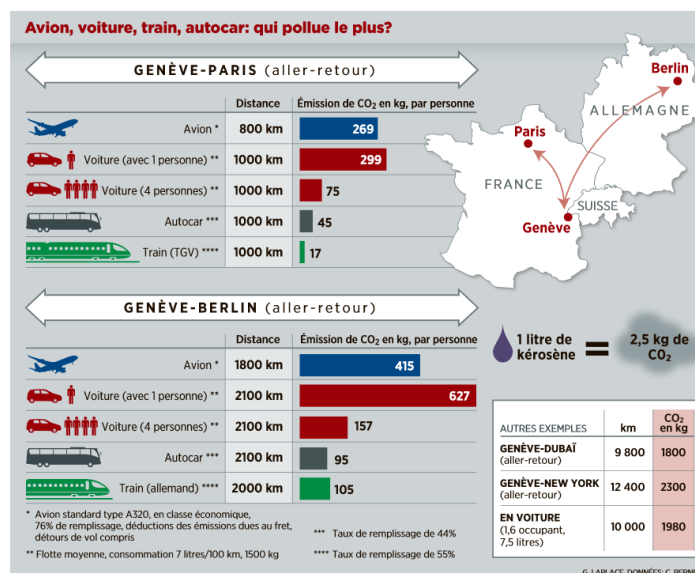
Avion, voiture, train, autocar: qui pollue le plus?

GENÈVE-PARIS (aller-retour)

| | Distance | Émission de $CO_2$ en kg, par personne |
|---|---|---|
| Avion * | 800 km | 269 |
| Voiture (avec 1 personne) ** | 1000 km | 299 |
| Voiture (4 personnes) ** | 1000 km | 75 |
| Autocar *** | 1000 km | 45 |
| Train (TGV) **** | 1000 km | 17 |

Berlin
Paris
ALLEMAGNE
FRANCE
SUISSE
Genève

GENÈVE-BERLIN (aller-retour)

| | Distance | Émission de $CO_2$ en kg, par personne |
|---|---|---|
| Avion * | 1800 km | 415 |
| Voiture (avec 1 personne) ** | 2100 km | 627 |
| Voiture (4 personnes) ** | 2100 km | 157 |
| Autocar *** | 2100 km | 95 |
| Train (allemand) **** | 2000 km | 105 |

1 litre de kérosène = 2,5 kg de $CO_2$

| AUTRES EXEMPLES | km | $CO_2$ en kg |
|---|---|---|
| GENÈVE-DUBAÏ (aller-retour) | 9 800 | 1800 |
| GENÈVE-NEW YORK (aller-retour) | 12 400 | 2300 |
| EN VOITURE (1,6 occupant, 7,5 litres) | 10 000 | 1980 |

* Avion standard type A320, en classe économique, 76% de remplissage, déductions des émissions dues au fret, détours de vol compris

** Flotte moyenne, consommation 7 litres/100 km, 1500 kg

*** Taux de remplissage de 44%

**** Taux de remplissage de 55%

G. LAPLACE. DONNÉES: C. BERN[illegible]